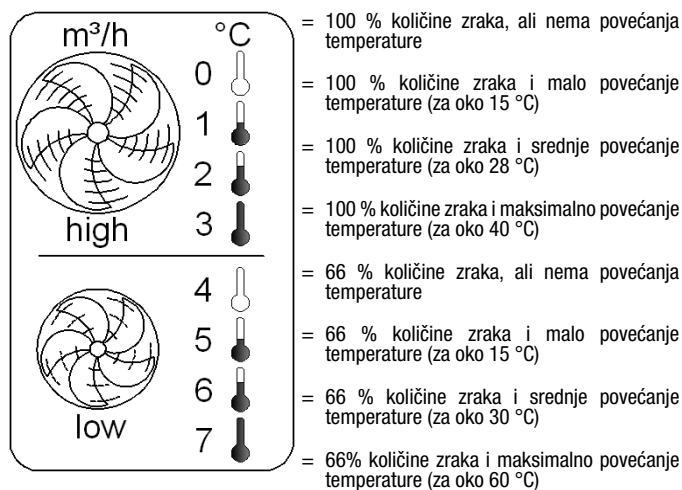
$m^3/h$ °C

0 = 100 % količine zraka, ali nema povećanja temperature

1 = 100 % količine zraka i malo povećanje temperature (za oko 15 °C)

2 = 100 % količine zraka i srednje povećanje temperature (za oko 28 °C)

high

3 = 100 % količine zraka i maksimalno povećanje temperature (za oko 40 °C)

4 = 66 % količine zraka, ali nema povećanja temperature

5 = 66 % količine zraka i malo povećanje temperature (za oko 15 °C)

6 = 66 % količine zraka i srednje povećanje temperature (za oko 30 °C)

low

7 = 66% količine zraka i maksimalno povećanje temperature (za oko 60 °C)